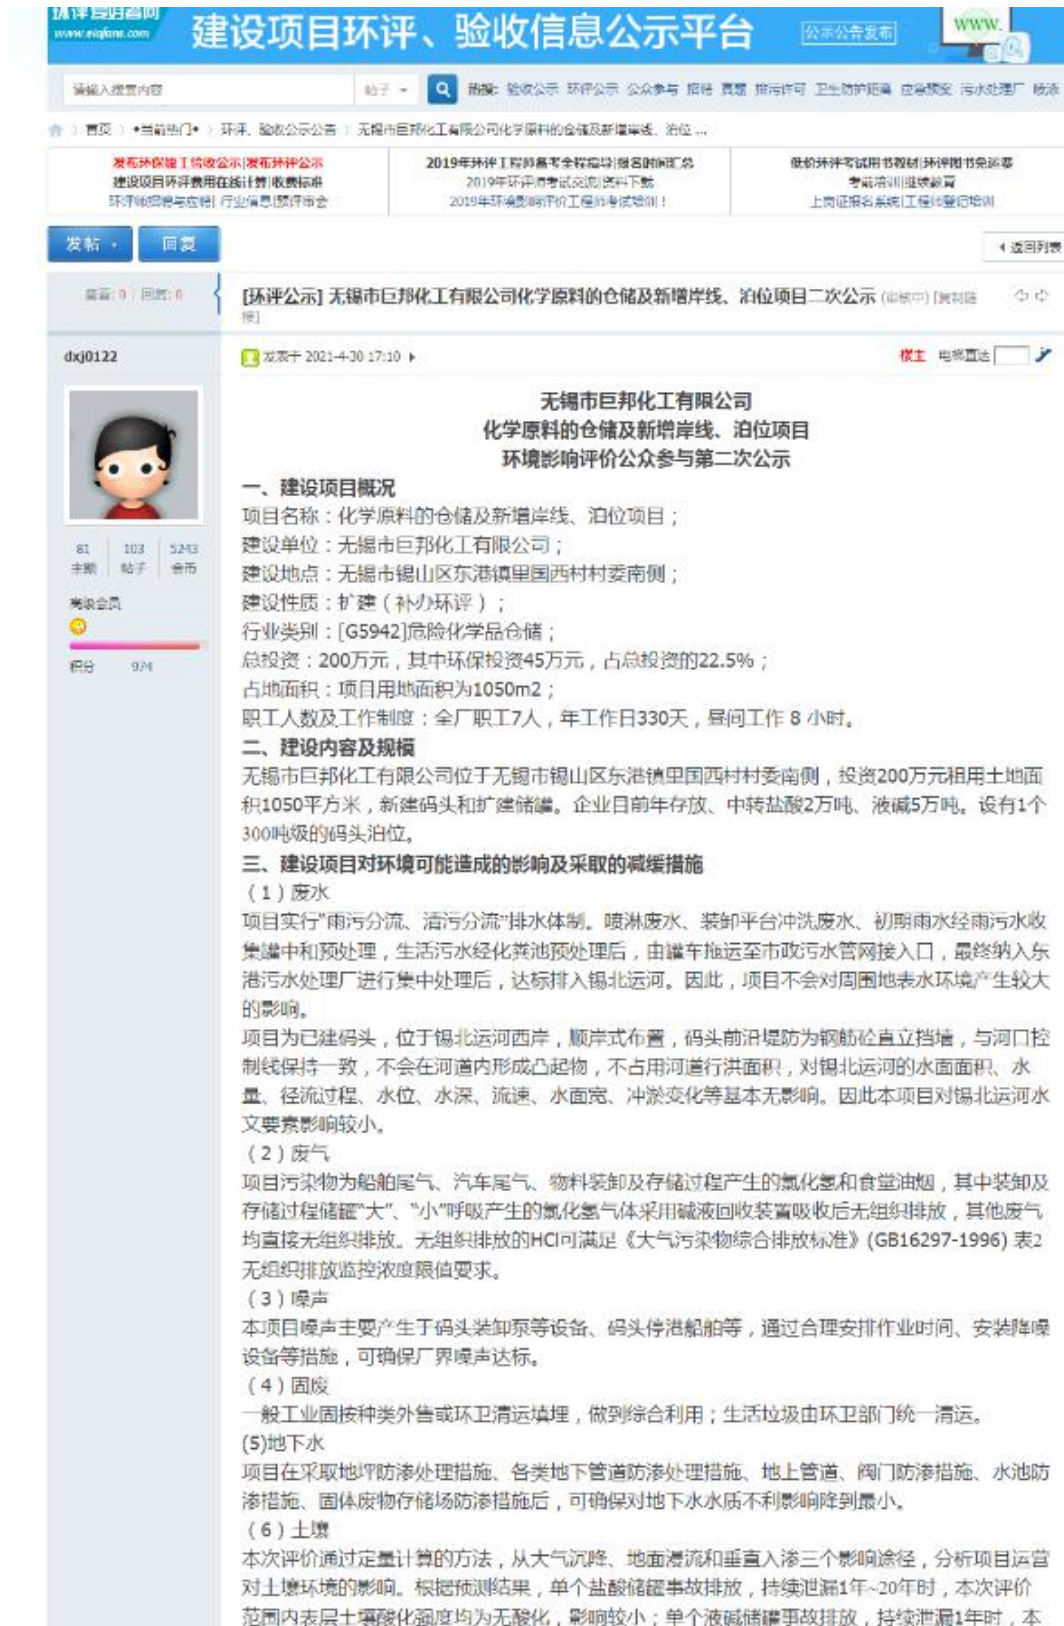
环评互动咨询
www.eiafans.com

建设项目环评、验收信息公示平台

公示公告发布

WWW.

请输入搜索内容 帖子 热搜：验收公示 环评公示 公众参与 招聘 真题 排污许可 卫生防护距离 应急预案 污水处理厂 防渗

首页 › •当前热门• › 环评、验收公示公告 › 无锡市巨邦化工有限公司化学原料的仓储及新增岸线、泊位 ...

发布环保竣工验收公示|发布环评公示
建设项目环评费用在线计算|收费标准
环评师招聘与应聘| 行业信息|环评商会

2019年环评工程师备考全程指导|报名时间汇总
2019年环评师考试交流|资料下载
2019年环境影响评价工程师考试培训！

低价环评考试用书教材|环评图书免运费
考前培训|继续教育
上岗证报名系统|工程师继续培训

发帖 回复 返回列表

查看: 0 | 回复: 0

[环评公示] 无锡市巨邦化工有限公司化学原料的仓储及新增岸线、泊位项目二次公示 [复制链接]

dxj0122

81 主题 103 帖子 5243 金币

高级会员

积分 974

发表于 2021-4-30 17:10

楼主 电梯直达

无锡市巨邦化工有限公司
化学原料的仓储及新增岸线、泊位项目
环境影响评价公众参与第二次公示

一、建设项目概况
项目名称：化学原料的仓储及新增岸线、泊位项目；
建设单位：无锡市巨邦化工有限公司；
建设地点：无锡市锡山区东港镇里西村村委南侧；
建设性质：扩建（补办环评）；
行业类别：[G5942]危险化学品仓储；
总投资：200万元，其中环保投资45万元，占总投资的22.5%；
占地面积：项目用地面积为1050m2；
职工人数及工作制度：全厂职工7人，年工作日330天，昼间工作 8 小时。

二、建设内容及规模
无锡市巨邦化工有限公司位于无锡市锡山区东港镇里西村村委南侧，投资200万元租用土地面积1050平方米，新建码头和扩建储罐。企业目前年存放、中转盐酸2万吨、液碱5万吨。设有1个300吨级的码头泊位。

三、建设项目对环境可能造成的影响及采取的减缓措施
（1）废水
项目实行"雨污分流、清污分流"排水体制。喷淋废水、装卸平台冲洗废水、初期雨水经雨污水收集罐中和预处理，生活污水经化粪池预处理后，由罐车拖运至市政污水管网接入口，最终纳入东港污水处理厂进行集中处理后，达标排入锡北运河。因此，项目不会对周围地表水环境产生较大的影响。
项目为已建码头，位于锡北运河西岸，顺岸式布置，码头前沿堤防为钢筋砼直立挡墙，与河口控制线保持一致，不会在河道内形成凸起物，不占用河道行洪面积，对锡北运河的水面面积、水量、径流过程、水位、水深、流速、水面宽、冲淤变化等基本无影响。因此本项目对锡北运河水文要素影响较小。
（2）废气
项目污染物为船舶尾气、汽车尾气、物料装卸及存储过程产生的氯化氢和食堂油烟，其中装卸及存储过程储罐"大"、"小"呼吸产生的氯化氢气体采用碱液回收装置吸收后无组织排放，其他废气均直接无组织排放。无组织排放的HCl可满足《大气污染物综合排放标准》(GB16297-1996) 表2无组织排放监控浓度限值要求。
（3）噪声
本项目噪声主要产生于码头装卸泵等设备、码头停港船舶等，通过合理安排作业时间、安装降噪设备等措施，可确保厂界噪声达标。
（4）固废
一般工业固按种类外售或环卫清运填埋，做到综合利用；生活垃圾由环卫部门统一清运。
(5)地下水
项目在采取地坪防渗处理措施、各类地下管道防渗处理措施、地上管道、阀门防渗措施、水池防渗措施、固体废物存储场防渗措施后，可确保对地下水水质不利影响降到最小。
（6）土壤
本次评价通过定量计算的方法，从大气沉降、地面漫流和垂直入渗三个影响途径，分析项目运营对土壤环境的影响。根据预测结果，单个盐酸储罐事故排放，持续泄漏1年~20年时，本次评价范围内表层土壤酸化强度均为无酸化，影响较小；单个液碱储罐事故排放，持续泄漏1年时，本